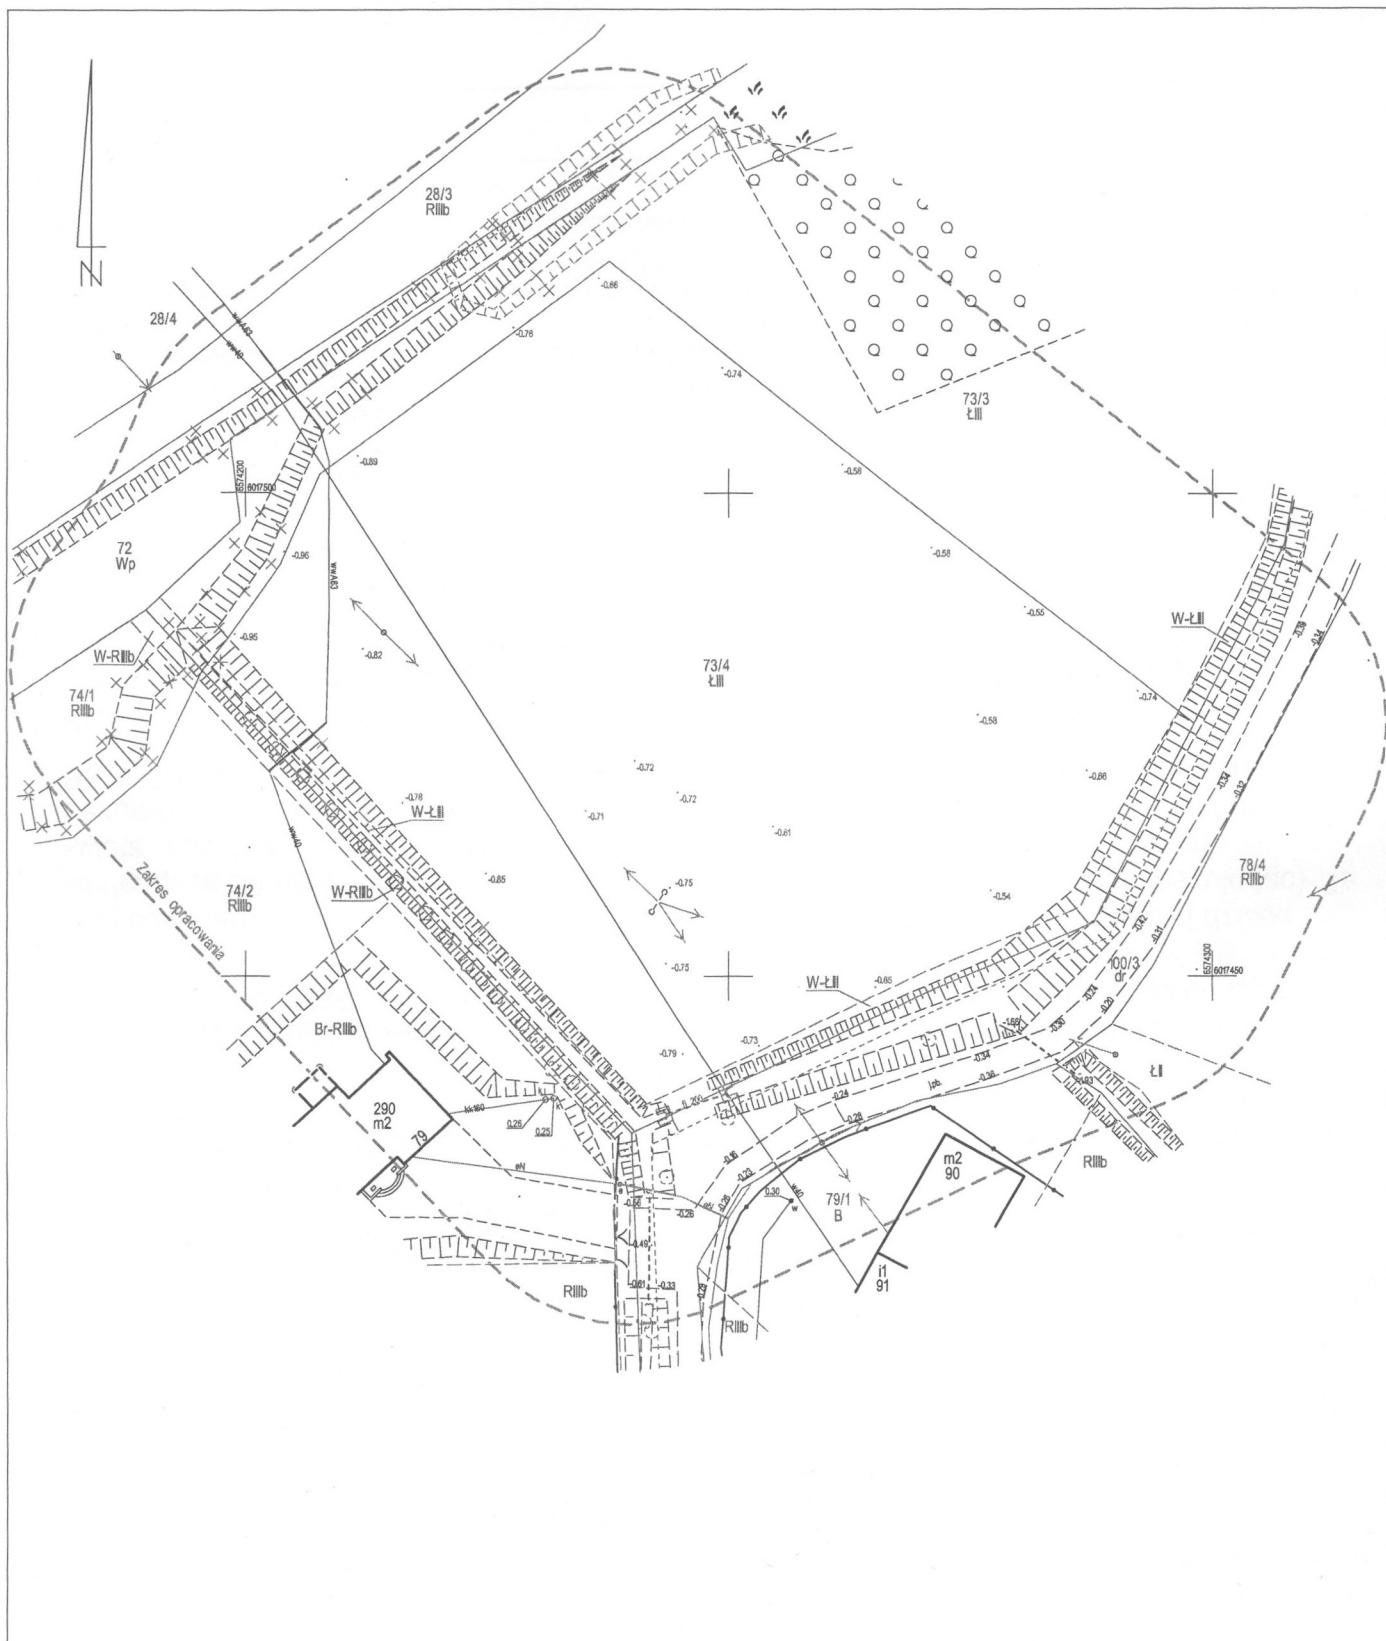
N

28/3
RIIIb

28/4

-0,66

-0,78

-0,74

73/3
ŁIII

6574200
6017500

-0,89

-0,58

72
Wp

-0,96

wwA63

-0,58

-0,55

W-ŁII

W-RIIb

-0,95

-0,82

73/4
ŁIII

-0,74

74/1
RIIIb

-0,58

-0,86

-0,72

-0,72

-0,78

W-ŁIII

-0,71

-0,61

78/4
RIIIb

Zakres opracowania

74/2
RIIIb

W-RIIIb

-0,85

-0,75

-0,54

6574300
6017450

100/3
dr

-0,75

W-ŁII

-0,65

Br-RIIIb

-0,73

-0,79

ŁII

290
m2

79

-0,34

-0,36

-0,24

-0,28

0,26

0,25

RIIIb

m2
90

-0,23

0,30

79/1
B

-0,54

-0,26

-0,49

RIIIb

-0,61

-0,33

i1
91

RIIIb